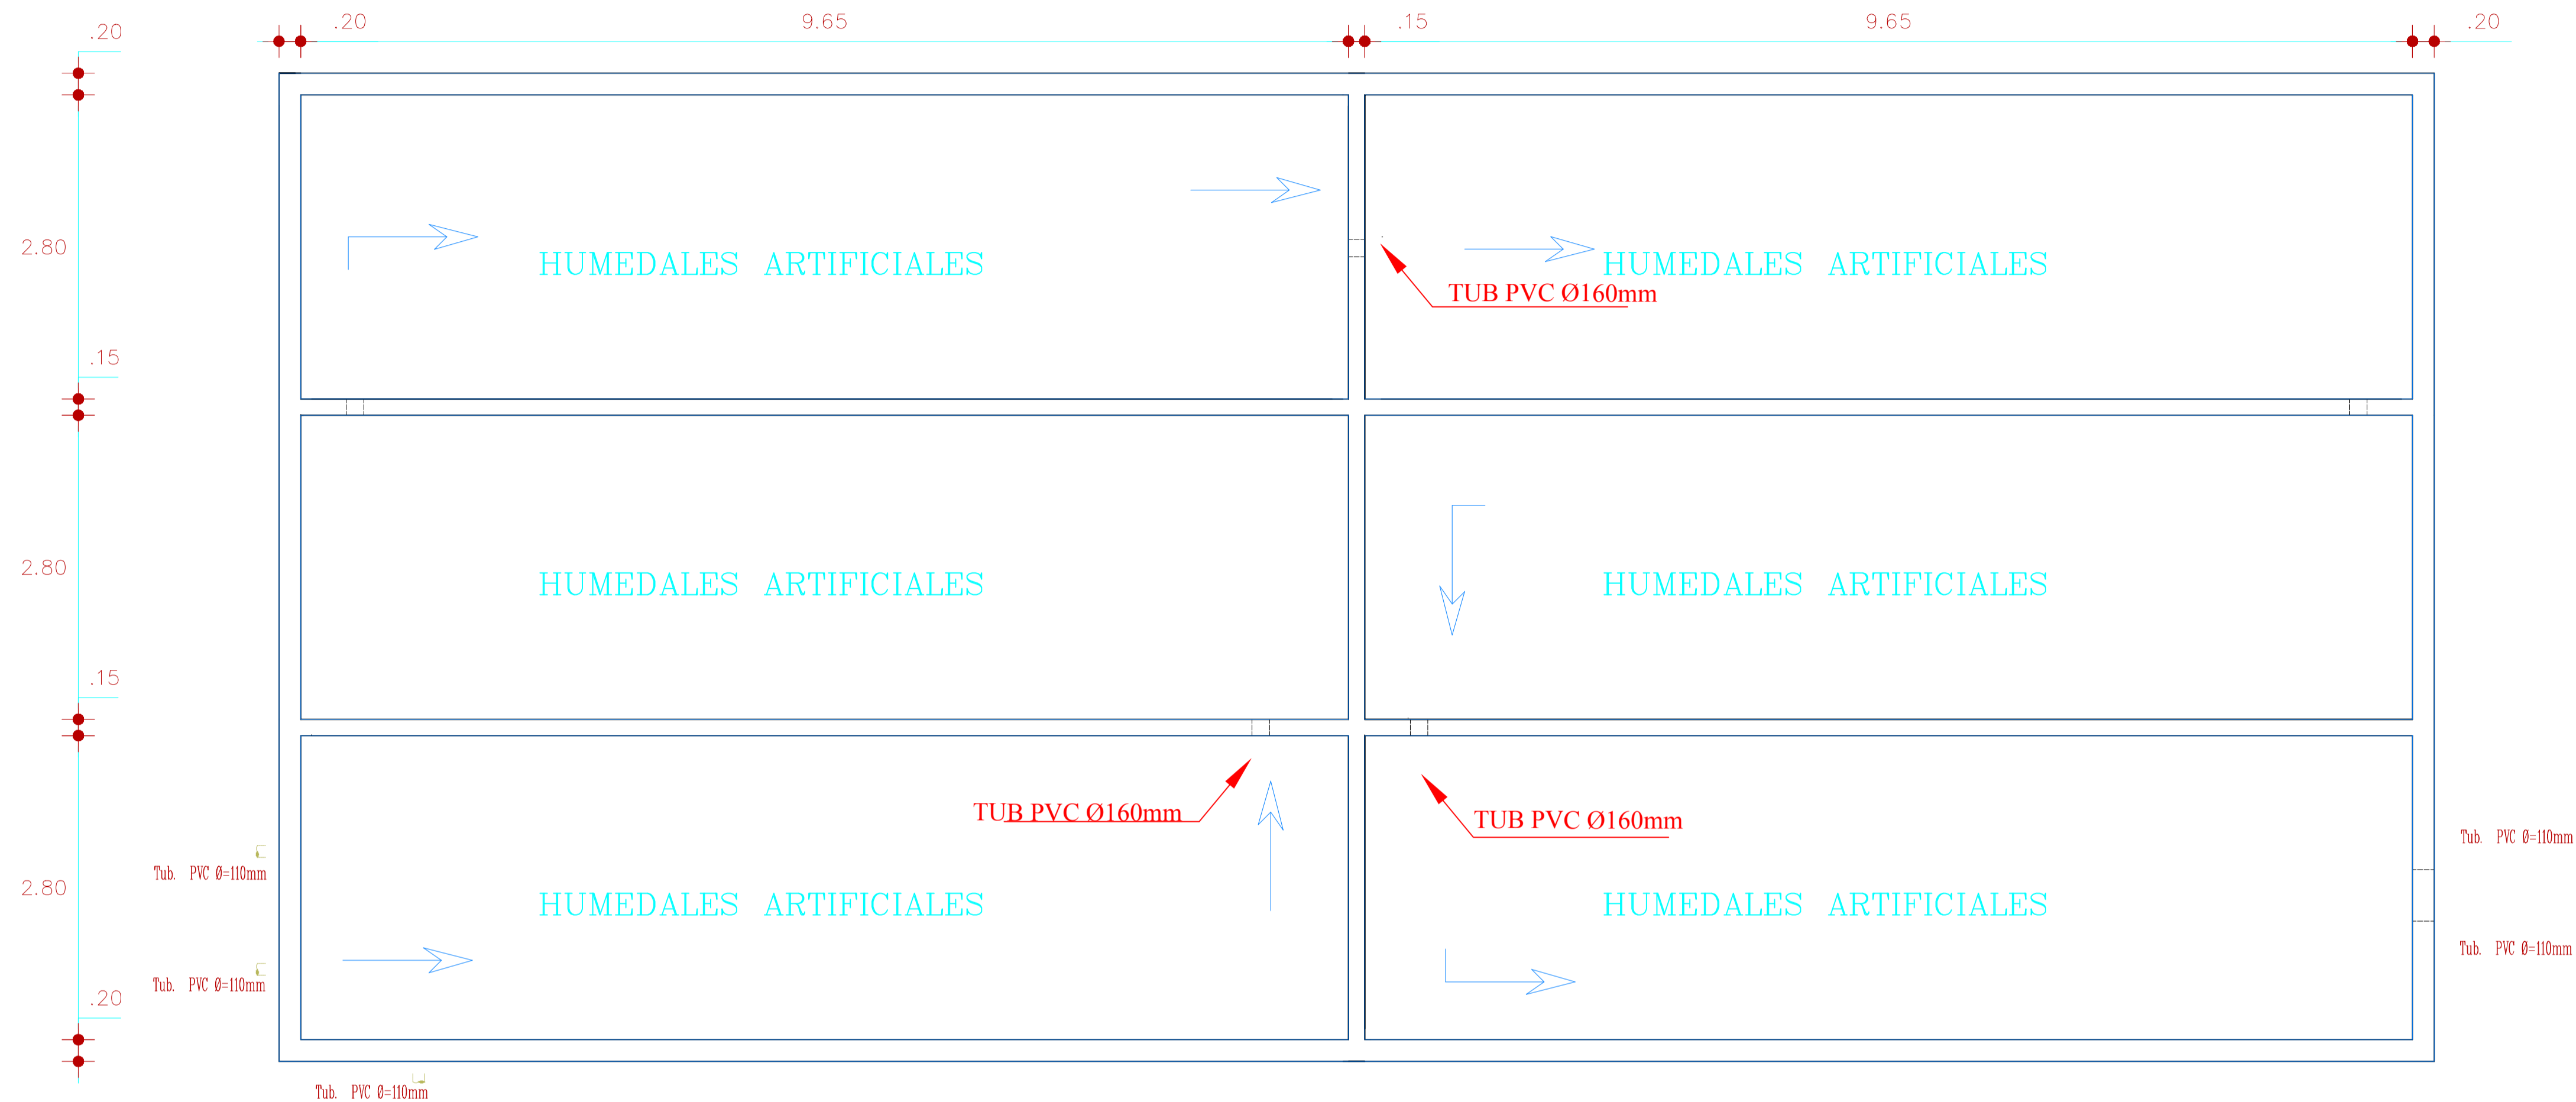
.20 9.65 .15 9.65 .20

.20

2.80

.15

2.80

.15

2.80

.20

HUMEDALES ARTIFICIALES

HUMEDALES ARTIFICIALES

TUB PVC Ø160mm

HUMEDALES ARTIFICIALES

HUMEDALES ARTIFICIALES

TUB PVC Ø160mm

TUB PVC Ø160mm

Tub. PVC Ø=110mm

Tub. PVC Ø=110mm

HUMEDALES ARTIFICIALES

HUMEDALES ARTIFICIALES

Tub. PVC Ø=110mm

Tub. PVC Ø=110mm

Tub. PVC Ø=110mm